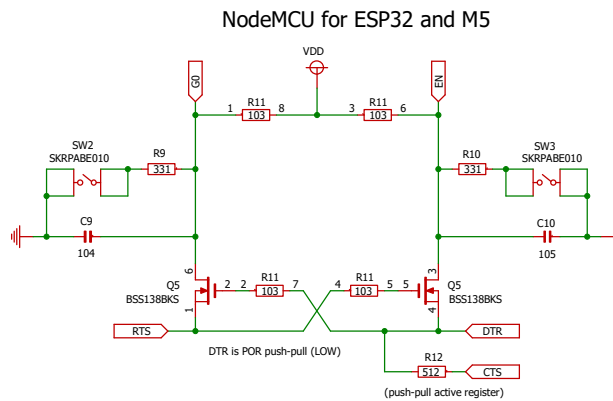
NodeMCU for ESP32 and M5

VDD

G0

EN

1 R11 8

103

3 R11 6

103

SW2
SKRPABE010

R9

331

R10

331

SW3
SKRPABE010

C9

104

C10

105

6

Q5
BSS138BKS

1

2 2 R11 7

103

4 R11 5 5

103

3

Q5
BSS138BKS

4

RTS

DTR

DTR is POR push-pull (LOW)

R12

512

CTS

(push-pull active register)